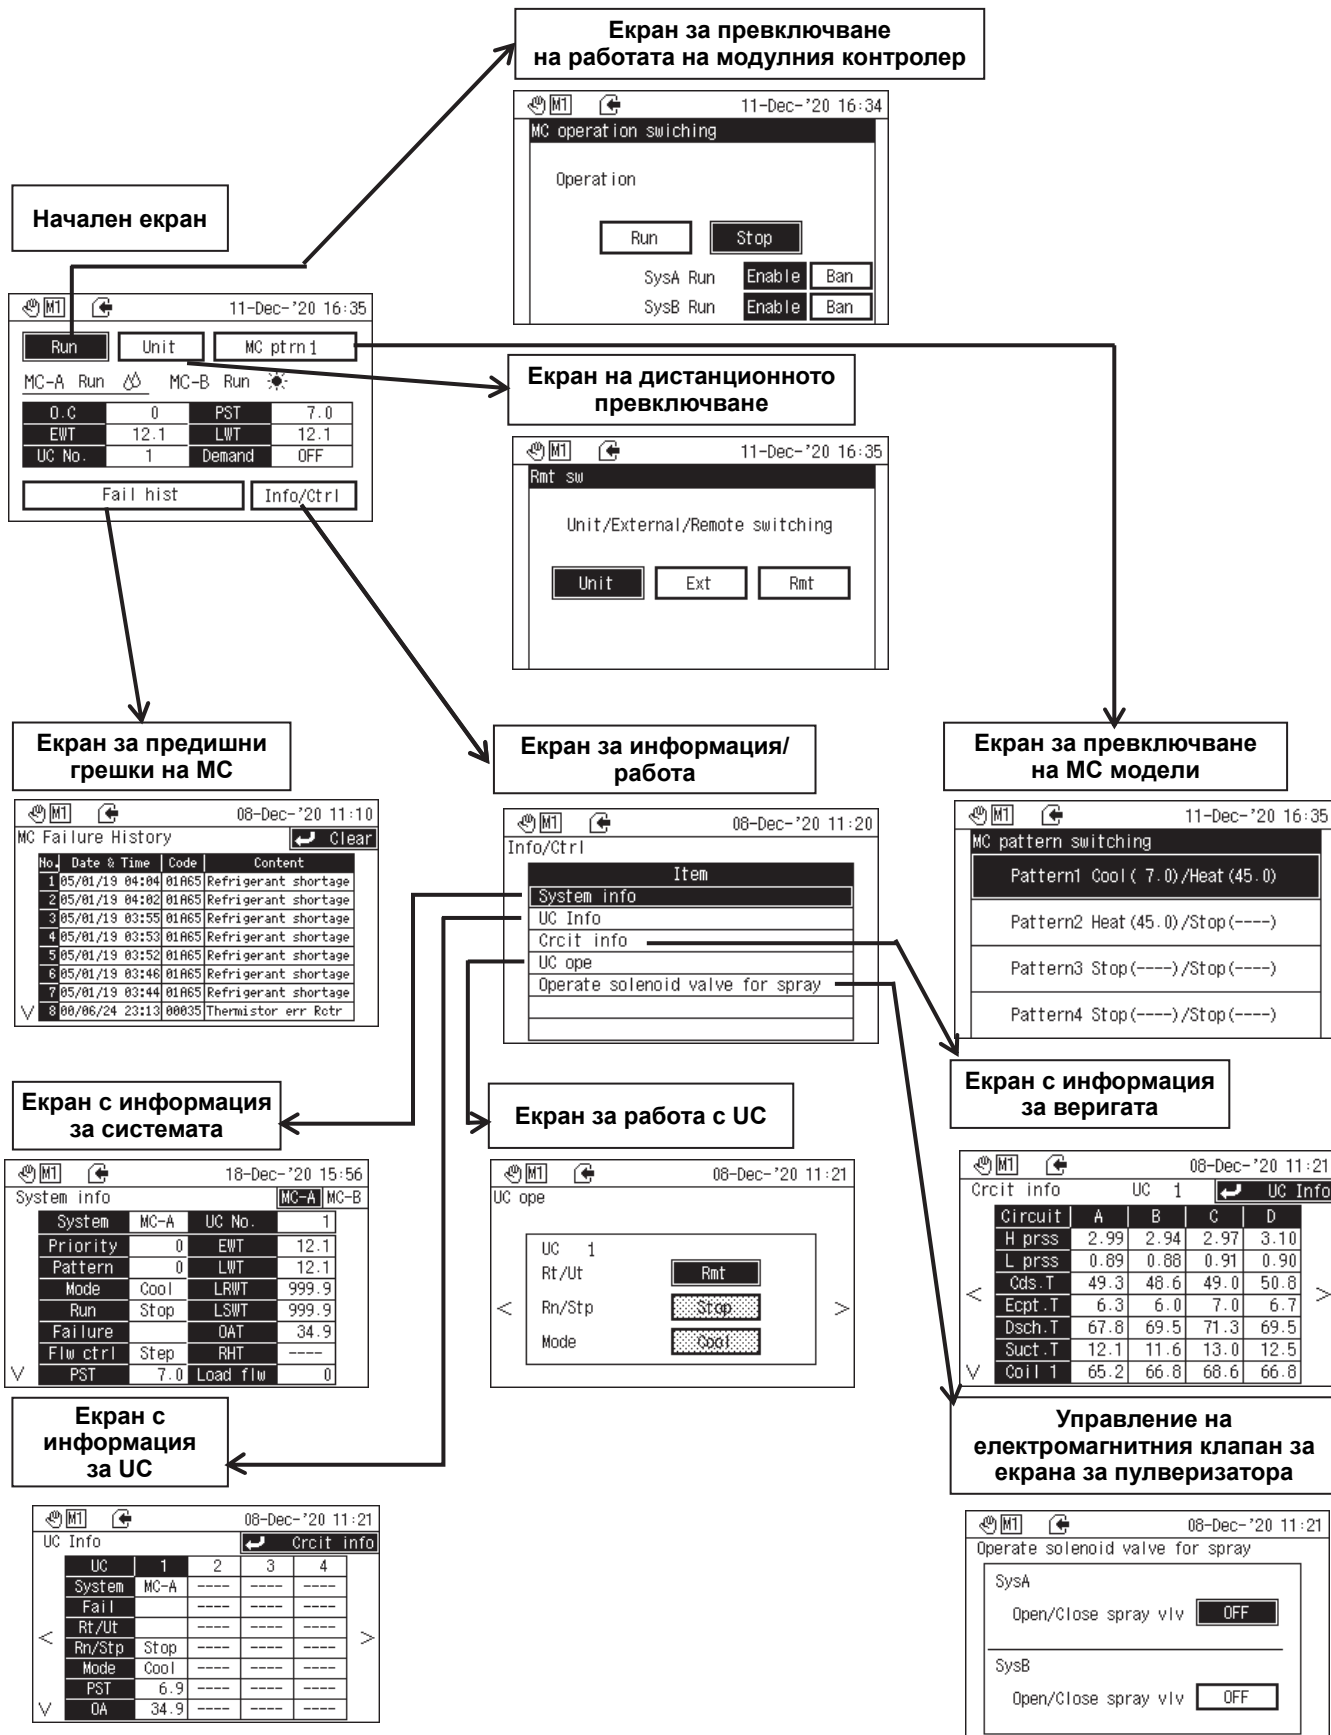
Екран за превключване на работата на модулния контролер

M1 11-Dec-'20 16:34
MC operation swiching
Operation
Run Stop
SysA Run Enable Ban
SysB Run Enable Ban

Начален екран

M1 11-Dec-'20 16:35
Run Unit MC ptrn1
MC-A Run MC-B Run

| O.C | 0 | PST | 7.0 |
|---|---|---|---|
| EWT | 12.1 | LWT | 12.1 |
| UC No. | 1 | Demand | OFF |

Fail hist Info/Ctrl

Екран на дистанционното превключване

M1 11-Dec-'20 16:35
Rmt sw
Unit/External/Remote switching
Unit Ext Rmt

Екран за предишни грешки на MC

M1 08-Dec-'20 11:10
MC Failure History Clear

| No. | Date & Time | Code | Content |
|---|---|---|---|
| 1 | 05/01/19 04:04 | 01A65 | Refrigerant shortage |
| 2 | 05/01/19 04:02 | 01A65 | Refrigerant shortage |
| 3 | 05/01/19 03:55 | 01A65 | Refrigerant shortage |
| 4 | 05/01/19 03:53 | 01A65 | Refrigerant shortage |
| 5 | 05/01/19 03:52 | 01A65 | Refrigerant shortage |
| 6 | 05/01/19 03:46 | 01A65 | Refrigerant shortage |
| 7 | 05/01/19 03:44 | 01A65 | Refrigerant shortage |
| 8 | 00/06/24 23:13 | 00035 | Thermistor err Rctr |

Екран за информация/ работа

M1 08-Dec-'20 11:20
Info/Ctrl
Item
System info
UC Info
Crcit info
UC ope
Operate solenoid valve for spray

Екран за превключване на MC модели

M1 11-Dec-'20 16:35
MC pattern switching
Pattern1 Cool( 7.0)/Heat(45.0)
Pattern2 Heat(45.0)/Stop(----)
Pattern3 Stop(----)/Stop(----)
Pattern4 Stop(----)/Stop(----)

Екран с информация за веригата

Екран с информация за системата

Екран за работа с UC

M1 18-Dec-'20 15:56
System info MC-A MC-B

| System | MC-A | UC No. | 1 |
|---|---|---|---|
| Priority | 0 | EWT | 12.1 |
| Pattern | 0 | LWT | 12.1 |
| Mode | Cool | LRWT | 999.9 |
| Run | Stop | LSWT | 999.9 |
| Failure | | OAT | 34.9 |
| Flw ctrl | Step | RHT | ---- |
| PST | 7.0 | Load flw | 0 |

M1 08-Dec-'20 11:21
UC ope
UC 1
Rt/Ut Rmt
Rn/Stp Stop
Mode Cool

M1 08-Dec-'20 11:21
Crcit info UC 1 UC Info

| Circuit | A | B | C | D |
|---|---|---|---|---|
| H prss | 2.99 | 2.94 | 2.97 | 3.10 |
| L prss | 0.89 | 0.88 | 0.91 | 0.90 |
| Cds.T | 49.3 | 48.6 | 49.0 | 50.8 |
| Ecpt.T | 6.3 | 6.0 | 7.0 | 6.7 |
| Dsch.T | 67.8 | 69.5 | 71.3 | 69.5 |
| Suct.T | 12.1 | 11.6 | 13.0 | 12.5 |
| Coil 1 | 65.2 | 66.8 | 68.6 | 66.8 |

Екран с информация за UC

Управление на електромагнитния клапан за екрана за пулверизатора

M1 08-Dec-'20 11:21
UC Info Crcit info

| UC | 1 | 2 | 3 | 4 |
|---|---|---|---|---|
| System | MC-A | ---- | ---- | ---- |
| Fail | | ---- | ---- | ---- |
| Rt/Ut | | ---- | ---- | ---- |
| Rn/Stp | Stop | ---- | ---- | ---- |
| Mode | Cool | ---- | ---- | ---- |
| PST | 6.9 | ---- | ---- | ---- |
| OA | 34.9 | ---- | ---- | ---- |

M1 08-Dec-'20 11:21
Operate solenoid valve for spray
SysA
Open/Close spray vlv OFF
SysB
Open/Close spray vlv OFF